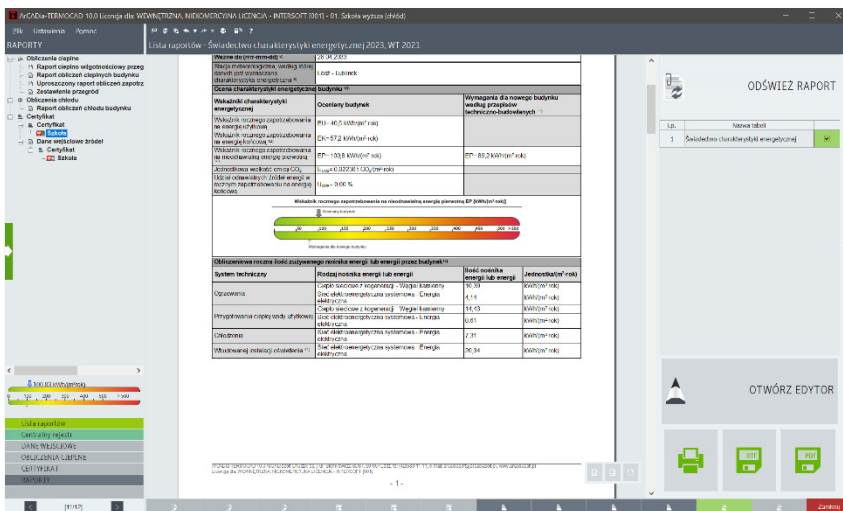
ArCADia-TERMOCAD 10.0 Licencja dla WEWNĘTRZNA, NIEKOMERCYJNA LICENCJA - INTERSOFT [001] - 01. Szkoła wyższa (chłód)

Plik Ustawienia Pomoc

RAPORTY

Lista raportów : Świadectwo charakterystyki energetycznej 2023, WT 2021

Obliczenia cieplne
Raport cieplno wilgotnościowy przeg
Raport obliczeń cieplnych budynku
Uproszczony raport obliczeń zapotrz
Zestawienie przegród
Obliczenia chłodu
Raport obliczeń chłodu budynku
Certyfikat
Certyfikat
Szkoła
Dane wejściowe źródeł
Certyfikat
Szkoła

Ważne do (rrrr-mm-dd) 28.04.2033
Stacja meteorologiczna, według której danych jest wyznaczana charakterystyka energetyczna | Łódź - Lublinek

Ocena charakterystyki energetycznej budynku

| Wskaźniki charakterystyki energetycznej | Oceniany budynek | Wymagania dla nowego budynku według przepisów techniczno-budowlanych |
|---|---|---|
| Wskaźnik rocznego zapotrzebowania na energię użytkową | EU= 40,5 kWh/(m² rok) | |
| Wskaźnik rocznego zapotrzebowania na energię końcową | EK= 57,2 kWh/(m² rok) | |
| Wskaźnik rocznego zapotrzebowania na nieodnawialną energię pierwotną | EP= 100,8 kWh/(m² rok) | EP= 80,2 kWh/(m² rok) |
| Jednostkowa wielkość emisji $CO_2$ | $E_{CO2}$= 0,02281 t $CO_2$/(m² rok) | |
| Udział odnawialnych źródeł energii w rocznym zapotrzebowaniu na energię końcową | $U_{OZE}$= 0,00 % | |

Wskaźnik rocznego zapotrzebowania na nieodnawialną energię pierwotną EP [kWh/(m² rok)]
Oceniany budynek
0 50 100 150 200 250 300 350 400 450 500 >500
Wymagania dla nowego budynku

Obliczeniowa roczna ilość zużywanego nośnika energii lub energii przez budynek

| System techniczny | Rodzaj nośnika energii lub energii | Ilość nośnika energii lub energii | Jednostka/(m² rok) |
|---|---|---|---|
| Ogrzewanie | Ciepło sieciowe z kogeneracji - Węgiel kamienny | 16,39 | kWh/(m² rok) |
| | Sieć elektroenergetyczna systemowa - Energia elektryczna | 4,14 | kWh/(m² rok) |
| Przygotowanie ciepłej wody użytkowej | Ciepło sieciowe z kogeneracji - Węgiel kamienny | 14,13 | kWh/(m² rok) |
| | Sieć elektroenergetyczna systemowa - Energia elektryczna | 0,61 | kWh/(m² rok) |
| Chłodzenie | Sieć elektroenergetyczna systemowa - Energia elektryczna | 7,31 | kWh/(m² rok) |
| Wbudowany instalacji oświetlenia | Sieć elektroenergetyczna systemowa - Energia elektryczna | 20,34 | kWh/(m² rok) |

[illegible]
Licencja dla WEWNĘTRZNA, NIEKOMERCYJNA LICENCJA - INTERSOFT [001]

- 1 -

ODŚWIEŻ RAPORT

| Lp. | Nazwa tabeli |
|---|---|
| 1 | Świadectwo charakterystyki energetycznej |

OTWÓRZ EDYTOR

100,83 kWh/(m²rok)
0 100 200 300 400 500 >500

Lista raportów
Centralny rejestr
DANE WEJŚCIOWE
OBLICZENIA CIEPLNE
CERTYFIKAT
RAPORTY

[1/17]

Zamknij